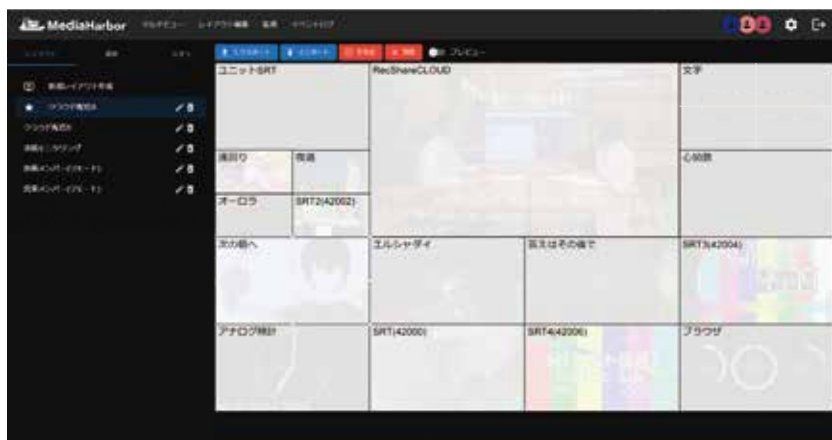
MediaHarbor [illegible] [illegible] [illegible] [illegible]

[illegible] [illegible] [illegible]

新規レイアウト作成
クラウド配信A
クラウド配信B
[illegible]
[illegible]
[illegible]

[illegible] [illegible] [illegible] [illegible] プレビュー

ユニットSRT
RecShareCLOUD
文字
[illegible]
衛星
心拍数
オーロラ
SRT2(42002)
次の駅へ
エルシャダイ
答えはその後で
SRT3(42004)
アナログ時計
SRT(42000)
SRT4(42006)
ブラウザ